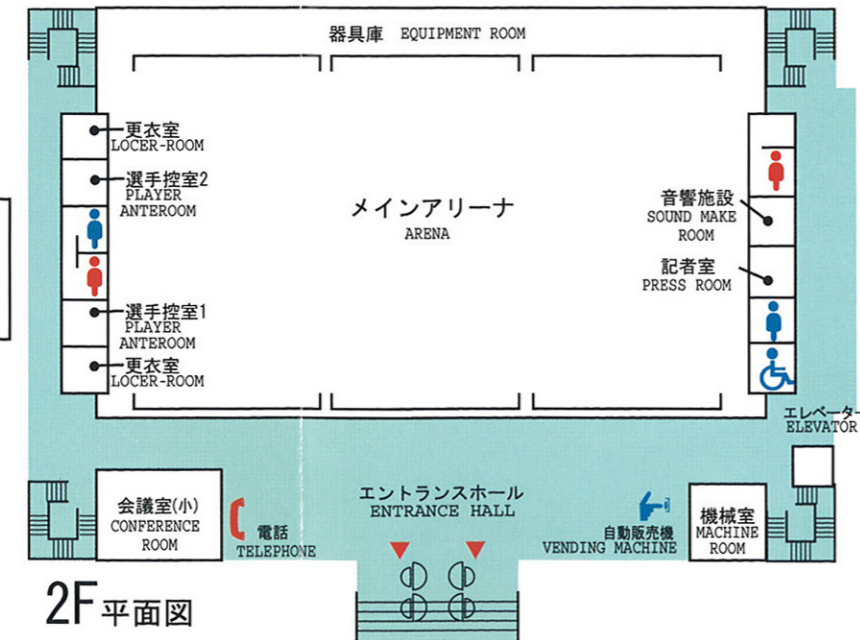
器具庫 EQUIPMENT ROOM

更衣室
LOCER-ROOM

選手控室2
PLAYER
ANTEROOM

メインアリーナ
ARENA

音響施設
SOUND MAKE
ROOM

記者室
PRESS ROOM

選手控室1
PLAYER
ANTEROOM

更衣室
LOCER-ROOM

エレベーター
ELEVATOR

会議室(小)
CONFERENCE
ROOM

電話
TELEPHONE

エントランスホール
ENTRANCE HALL

自動販売機
VENDING MACHINE

機械室
MACHINE
ROOM

2F 平面図